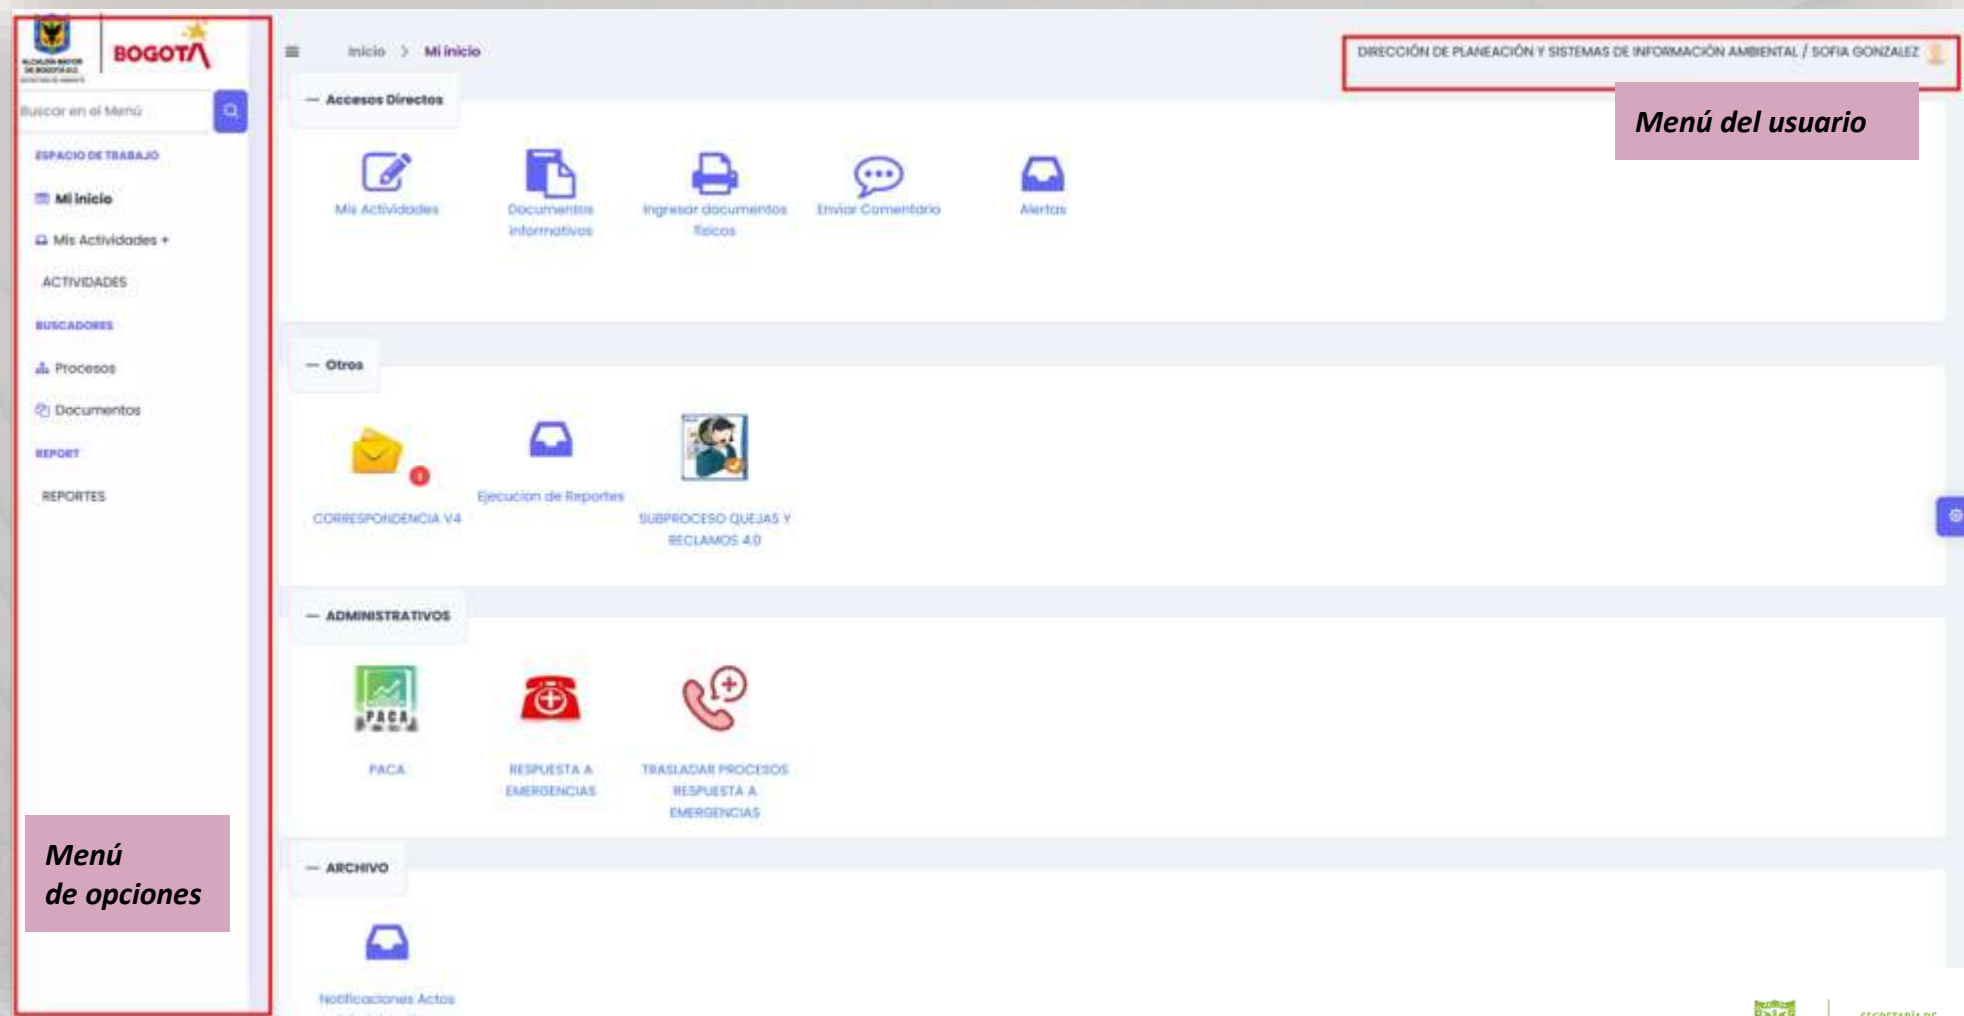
ALCALDÍA MAYOR DE BOGOTÁ D.C.

BOGOTÁ

Buscar en el Menú

ESPACIO DE TRABAJO

Mi inicio

Mis Actividades +

ACTIVIDADES

BUSCADORES

Procesos

Documentos

REPORT

REPORTES

Menú de opciones

Inicio > Mi inicio

DIRECCIÓN DE PLANEACIÓN Y SISTEMAS DE INFORMACIÓN AMBIENTAL / SOFIA GONZALEZ

Menú del usuario

— Accesos Directos

Mis Actividades

Documentos informativos

Ingresar documentos físicos

Enviar Comentario

Alertas

— Otros

CORRESPONDENCIA V4

Ejecucion de Reportes

SUBPROCESO QUEJAS Y RECLAMOS 4.0

— ADMINISTRATIVOS

PACA

PACA

RESPUESTA A EMERGENCIAS

TRASLADAR PROCESOS RESPUESTA A EMERGENCIAS

— ARCHIVO

Notificaciones Actos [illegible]

SECRETARÍA DE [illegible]